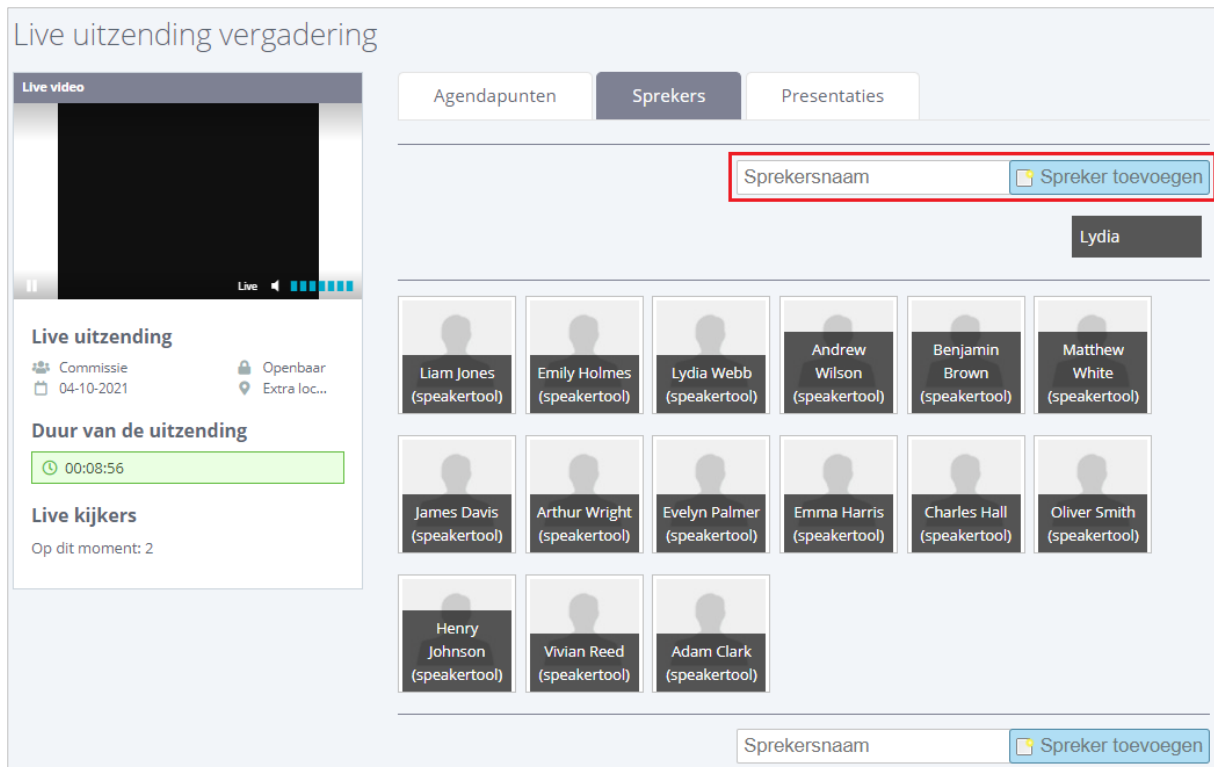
Live uitzending vergadering

Live video

Live

Live uitzending

Commissie
04-10-2021
Openbaar
Extra loc...

Duur van de uitzending

00:08:56

Live kijkers

Op dit moment: 2

Agendapunten
Sprekers
Presentaties

Sprekersnaam
Spreker toevoegen

Lydia

Liam Jones (speakertool)
Emily Holmes (speakertool)
Lydia Webb (speakertool)
Andrew Wilson (speakertool)
Benjamin Brown (speakertool)
Matthew White (speakertool)
James Davis (speakertool)
Arthur Wright (speakertool)
Evelyn Palmer (speakertool)
Emma Harris (speakertool)
Charles Hall (speakertool)
Oliver Smith (speakertool)
Henry Johnson (speakertool)
Vivian Reed (speakertool)
Adam Clark (speakertool)

Sprekersnaam
Spreker toevoegen